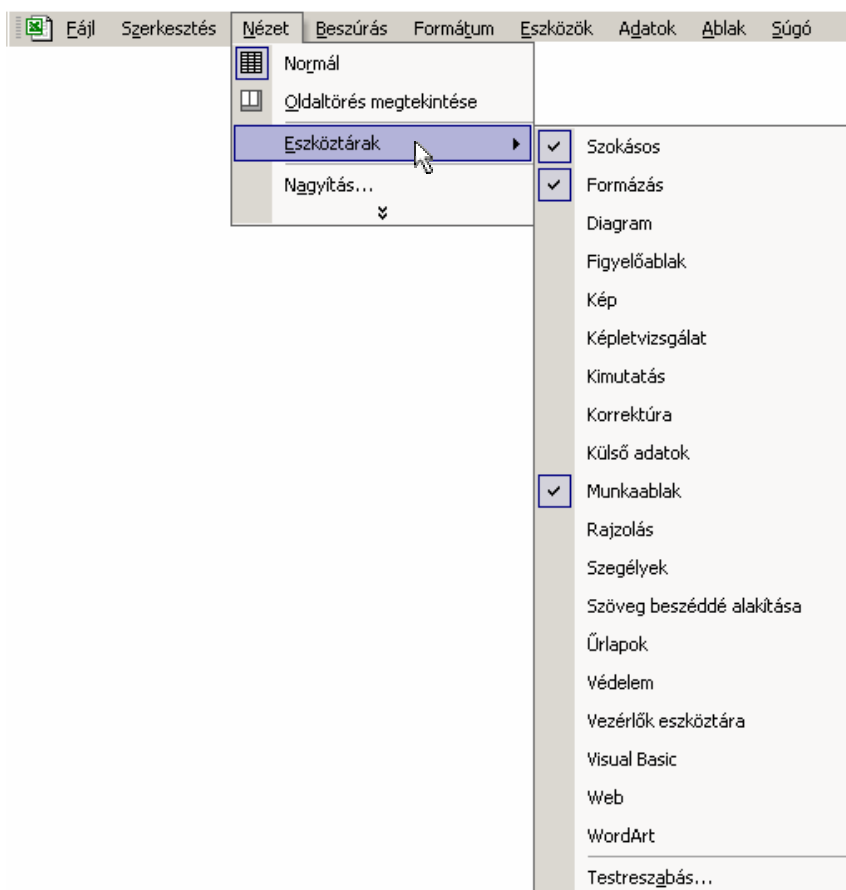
Fájl Szerkesztés Nézet Beszúrás Formátum Eszközök Adatok Ablak Súgó

Normál
Oldaltörés megtekintése
Eszköztárak
Nagyítás...

Szokásos
Formázás
Diagram
Figyelőablak
Kép
Képletvizsgálat
Kimutatás
Korrektúra
Külső adatok
Munkaablak
Rajzolás
Szegélyek
Szöveg beszéddé alakítása
Űrlapok
Védelem
Vezérlők eszköztára
Visual Basic
Web
WordArt
Testreszabás...